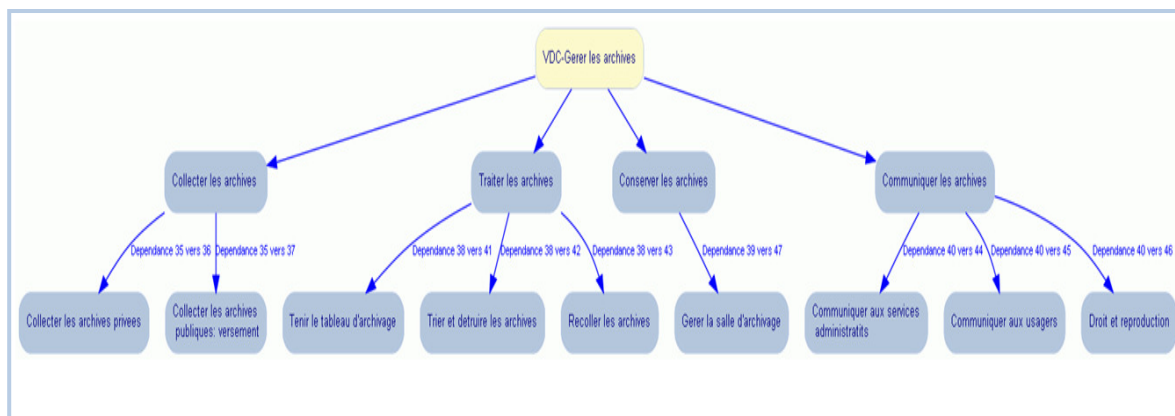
VDC-Gerer les archives

Collecter les archives

Traiter les archives

Conserver les archives

Communiquer les archives

Dependance 35 vers 36

Dependance 35 vers 37

Dependance 38 vers 41

Dependance 38 vers 42

Dependance 38 vers 43

Dependance 39 vers 47

Dependance 40 vers 44

Dependance 40 vers 45

Dependance 40 vers 46

Collecter les archives privees

Collecter les archives publiques: versement

Tenir le tableau d'archivage

Trier et detruire les archives

Recoller les archives

Gerer la salle d'archivage

Communiquer aux services administratits

Communiquer aux usagers

Droit et reproduction